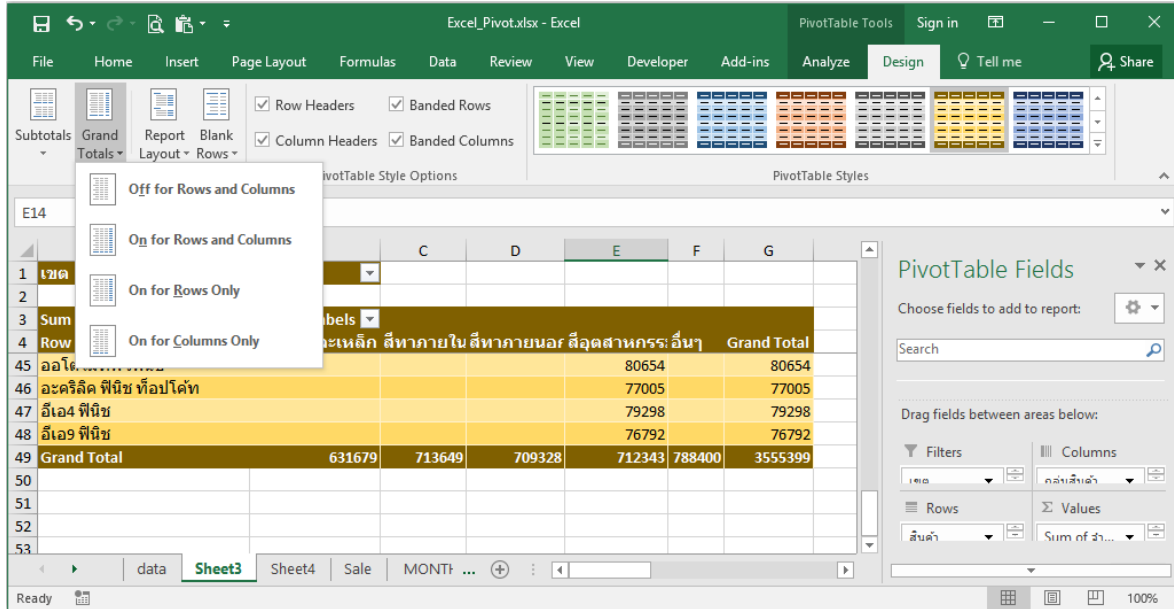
Excel_Pivot.xlsx - Excel

PivotTable Tools

Sign in

Share

File Home Insert Page Layout Formulas Data Review View Developer Add-ins Analyze Design Tell me

Subtotals Grand Totals Report Layout Blank Rows

Row Headers Banded Rows

Column Headers Banded Columns

PivotTable Style Options

PivotTable Styles

Off for Rows and Columns

On for Rows and Columns

On for Rows Only

On for Columns Only

E14

| | | C | D | E | F | G |
|---|---|---|---|---|---|---|
| 1 | เขต | | | | | |
| 2 | | | | | | |
| 3 | Sum | bels | | | | |
| 4 | Row | ะเหล็ก | สีทาภายใน | สีทาภายนอก | สีอุตสาหกรร อื่นๆ | Grand Total |
| 45 | ออโต | | | 80654 | | 80654 |
| 46 | อะคริลิค ฟินิช ท็อปโค้ท | | | 77005 | | 77005 |
| 47 | อีเอ4 ฟินิช | | | 79298 | | 79298 |
| 48 | อีเอ9 ฟินิช | | | 76792 | | 76792 |
| 49 | Grand Total | 631679 | 713649 | 709328 | 712343 788400 | 3555399 |
| 50 | | | | | | |
| 51 | | | | | | |
| 52 | | | | | | |
| 53 | | | | | | |

data Sheet3 Sheet4 Sale MONTH

PivotTable Fields

Choose fields to add to report:

Search

Drag fields between areas below:

Filters Columns

เขต กลุ่มสินค้า

Rows Values

สินค้า Sum of ยอ...

Ready

100%